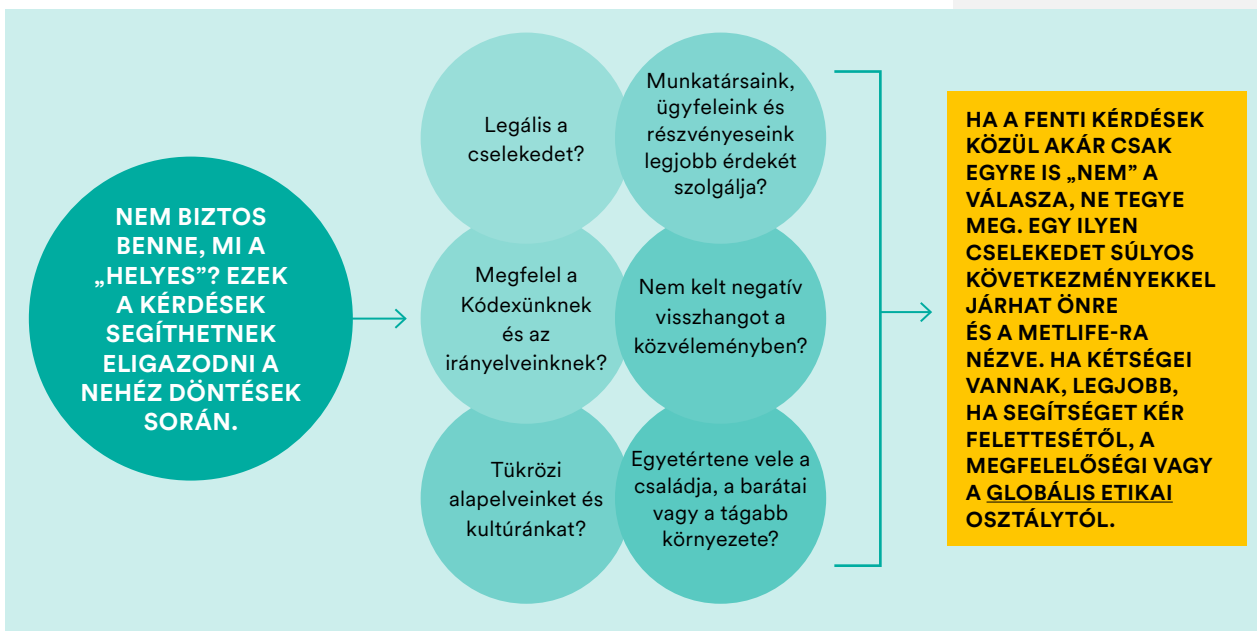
NEM BIZTOS BENNE, MI A „HELYES”? EZEK A KÉRDÉSEK SEGÍTHETNEK ELIGAZODNI A NEHÉZ DÖNTÉSEK SORÁN.

Legális a cselekedet?

Munkatársaink, ügyfeleink és részvényeseink legjobb érdekét szolgálja?

Megfelel a Kódexünknek és az irányelveinknek?

Nem kelt negatív visszhangot a közvéleményben?

Tükrözi alapelveinket és kultúránkat?

Egyetértene vele a családja, a barátai vagy a tágabb környezete?

HA A FENTI KÉRDÉSEK KÖZÜL AKÁR CSAK EGYRE IS „NEM” A VÁLASZA, NE TEGYE MEG. EGY ILYEN CSELEKEDET SÚLYOS KÖVETKEZMÉNYEKKEL JÁRHAT ÖNRE ÉS A METLIFE-RA NÉZVE. HA KÉTSÉGEI VANNAK, LEGJOBB, HA SEGÍTSÉGET KÉR FELETTESÉTŐL, A MEGFELELŐSÉGI VAGY A GLOBÁLIS ETIKAI OSZTÁLYTÓL.